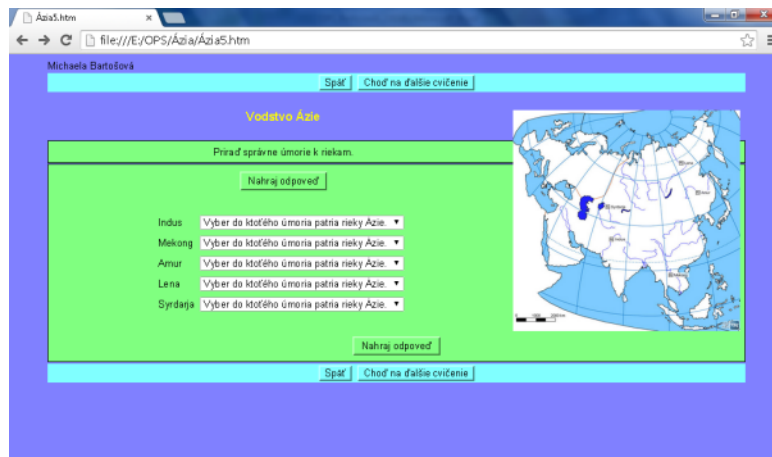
Ázia5.htm
×
file:///E:/OPS/Ázia/Ázia5.htm

Michaela Bartošová

Späť | Choď na ďalšie cvičenie

Vodstvo Ázie

Priraď správne úmorie k riekam.

Nahraj odpoveď

Indus | Vyber do ktoľého úmoria patria rieky Ázie.
Mekong | Vyber do ktoľého úmoria patria rieky Ázie.
Amur | Vyber do ktoľého úmoria patria rieky Ázie.
Lena | Vyber do ktoľého úmoria patria rieky Ázie.
Syrdarja | Vyber do ktoľého úmoria patria rieky Ázie.

Nahraj odpoveď

Späť | Choď na ďalšie cvičenie